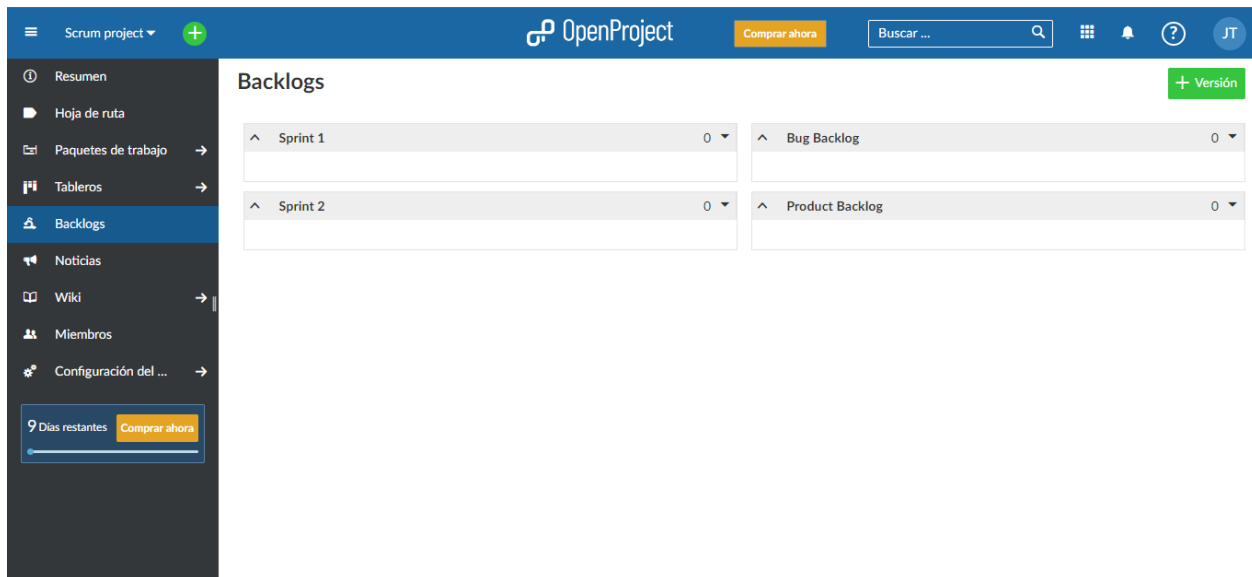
Scrum project

OpenProject

Comprar ahora

Buscar ...

JT

Resumen

Hoja de ruta

Paquetes de trabajo

Tableros

Backlogs

Noticias

Wiki

Miembros

Configuración del ...

9 Días restantes Comprar ahora

Backlogs

+ Versión

Sprint 1 0

Bug Backlog 0

Sprint 2 0

Product Backlog 0